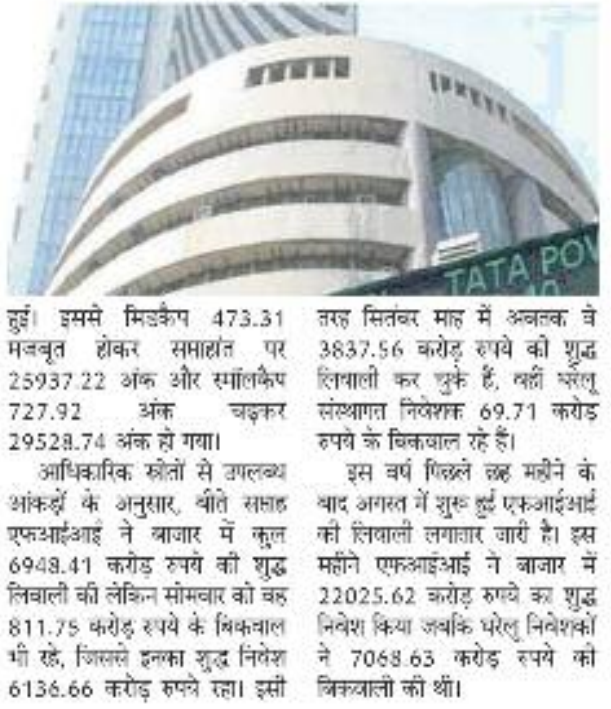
TATA POW

हुई। इससे मिडकैप 473.31 मजबूत होकर सप्ताहांत पर 25937.22 अंक और स्मॉलकैप 727.92 अंक चढ़कर 29528.74 अंक हो गया।

आधिकारिक स्रोतों से उपलब्ध आंकड़ों के अनुसार, बीते सप्ताह एफआईआई ने बाजार में कुल 6948.41 करोड़ रुपये की शुद्ध लिवाली की लेकिन सोमवार को वह 811.75 करोड़ रुपये के बिकवाल भी रहे, जिससे इनका शुद्ध निवेश 6136.66 करोड़ रुपये रहा। इसी तरह सितंबर माह में अबतक वे 3837.56 करोड़ रुपये की शुद्ध लिवाली कर चुके हैं, वहीं घरेलू संस्थागत निवेशक 69.71 करोड़ रुपये के बिकवाल रहे हैं।

इस वर्ष पिछले छह महीने के बाद अगस्त में शुरू हुई एफआईआई की लिवाली लगातार जारी है। इस महीने एफआईआई ने बाजार में 22025.62 करोड़ रुपये का शुद्ध निवेश किया जबकि घरेलू निवेशकों ने 7068.63 करोड़ रुपये की बिकवाली की थी।